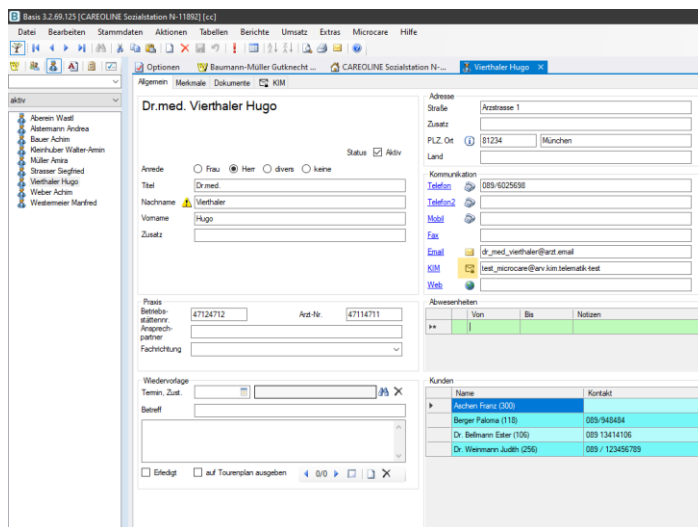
Basis 3.2.69.125 [CAREOLINE Sozialstation N-11892] [cc]

Datei Bearbeiten Stammdaten Aktionen Tabellen Berichte Umsatz Extras Microcare Hilfe

Optionen | Baumann-Müller Gutknecht ... | CAREOLINE Sozialstation N-... | Vierthaler Hugo ×

aktiv

Aberein Wastl
Alstermann Andrea
Bauer Achim
Kleinhuber Walter-Armin
Müller Amira
Strasser Siegfried
Vierthaler Hugo
Weber Achim
Westermeier Manfred

Allgemein | Merkmale | Dokumente | KIM

Dr.med. Vierthaler Hugo

Status ☑ Aktiv

Anrede ○ Frau ◉ Herr ○ divers ○ keine
Titel Dr.med.
Nachname Vierthaler
Vorname Hugo
Zusatz

Praxis
Betriebsstättennr. 47124712 Arzt-Nr. 47114711
Ansprechpartner
Fachrichtung

Wiedervorlage
Termin, Zust.
Betreff

☐ Erledigt ☐ auf Tourenplan ausgeben 0/0

Adresse
Straße Arztstrasse 1
Zusatz
PLZ, Ort 81234 München
Land

Kommunikation
Telefon 089/6025698
Telefon2
Mobil
Fax
Email dr_med_vierthaler@arzt.email
KIM test_microcare@arv.kim.telematik-test
Web

Abwesenheiten
| Von | Bis | Notizen |
|---|---|---|
| | | |

Kunden
| Name | Kontakt |
|---|---|
| Aschen Franz (300) | |
| Berger Paloma (118) | 089/948484 |
| Dr. Bellmann Ester (106) | 089 13414106 |
| Dr. Weinmann Judith (256) | 089 / 123456789 |